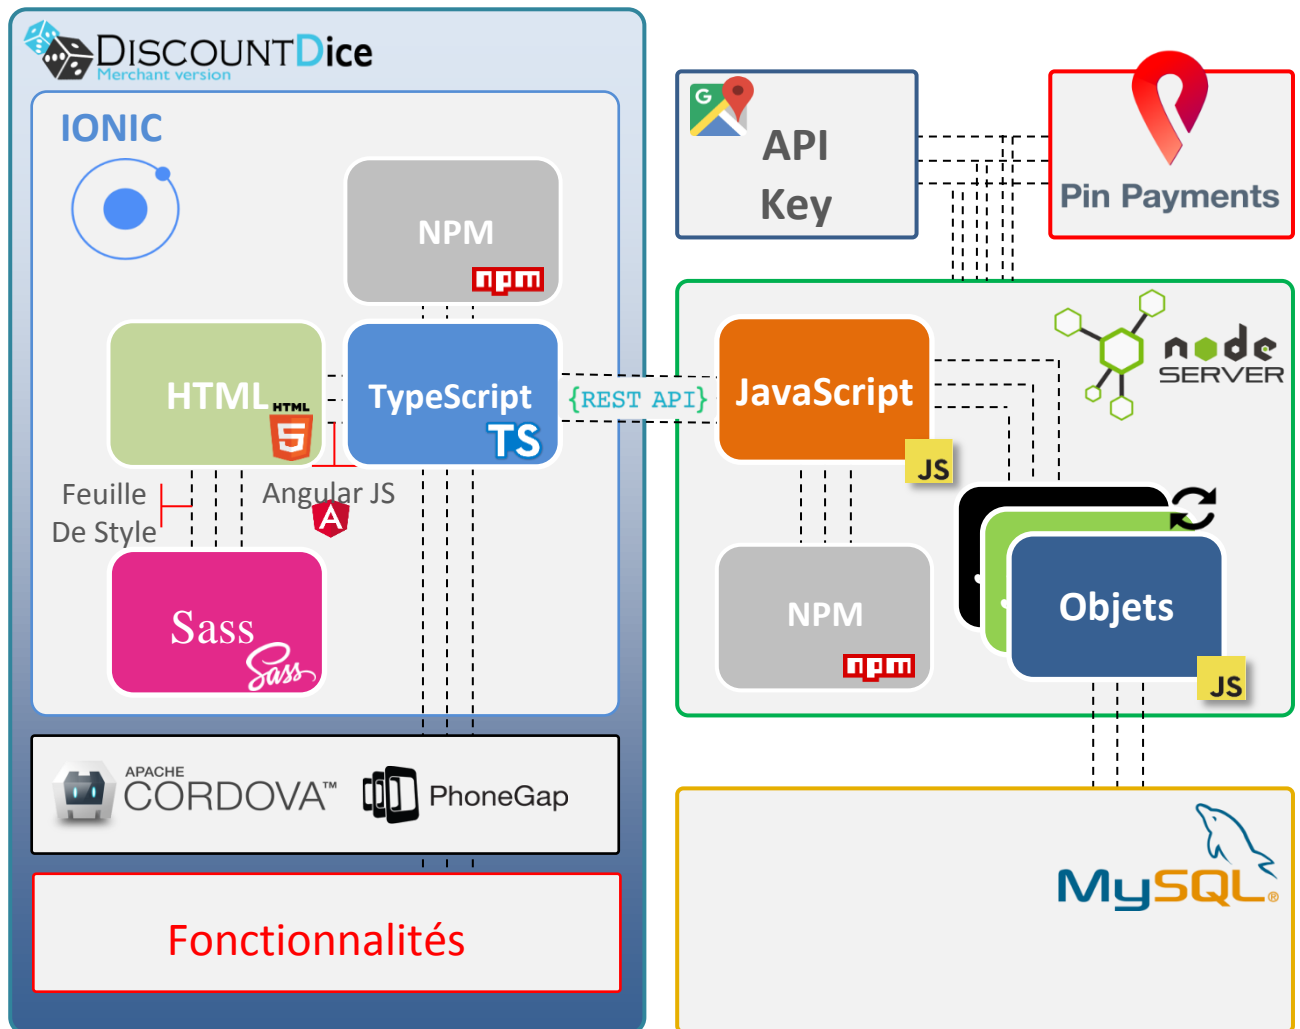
DISCOUNTDice
Merchant version

IONIC

NPM
npm

HTML
HTML
5

TypeScript
TS

Feuille
De Style

Angular JS
A

Sass
Sass

APACHE
CORDOVA™

PhoneGap

Fonctionnalités

G

API
Key

Pin Payments

{REST API}

JavaScript
JS

node
SERVER

NPM
npm

Objets
JS

MySQL